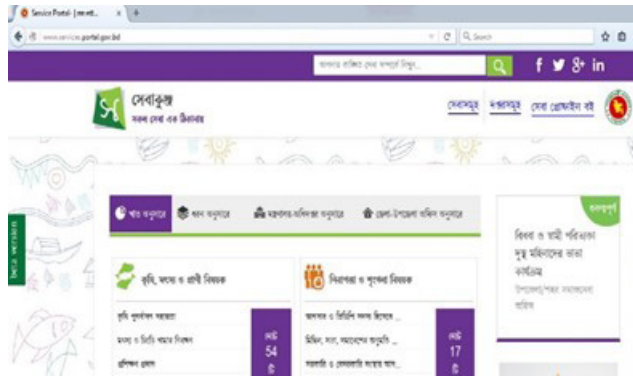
Service Portal - [www.ext... ×

www.services.portal.gov.bd

Search

আপনার প্রয়োজনীয় সেবা অনুসন্ধান করুন...

f 8+ in

সেবাকুঞ্জ

সকল সেবা এক ঠিকানায়

সেবাসমূহ দপ্তরসমূহ সেবা প্রত্যাশীর বার্তা

খাত অনুসারে

ধরন অনুসারে

মন্ত্রণালয়/অধিদপ্তর অনুসারে

জেলা-উপজেলা অফিস অনুসারে

কৃষি, মৎস্য ও প্রাণী বিষয়ক

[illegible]

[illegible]

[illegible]

মোট 54 টি

শিক্ষা ও পুরস্কার বিষয়ক

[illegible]

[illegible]

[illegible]

মোট 17 টি

গুরুত্বপূর্ণ

বিধবা ও স্বামী পরিত্যক্তা দুস্থ মহিলাদের ভাতা কার্যক্রম

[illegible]

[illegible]